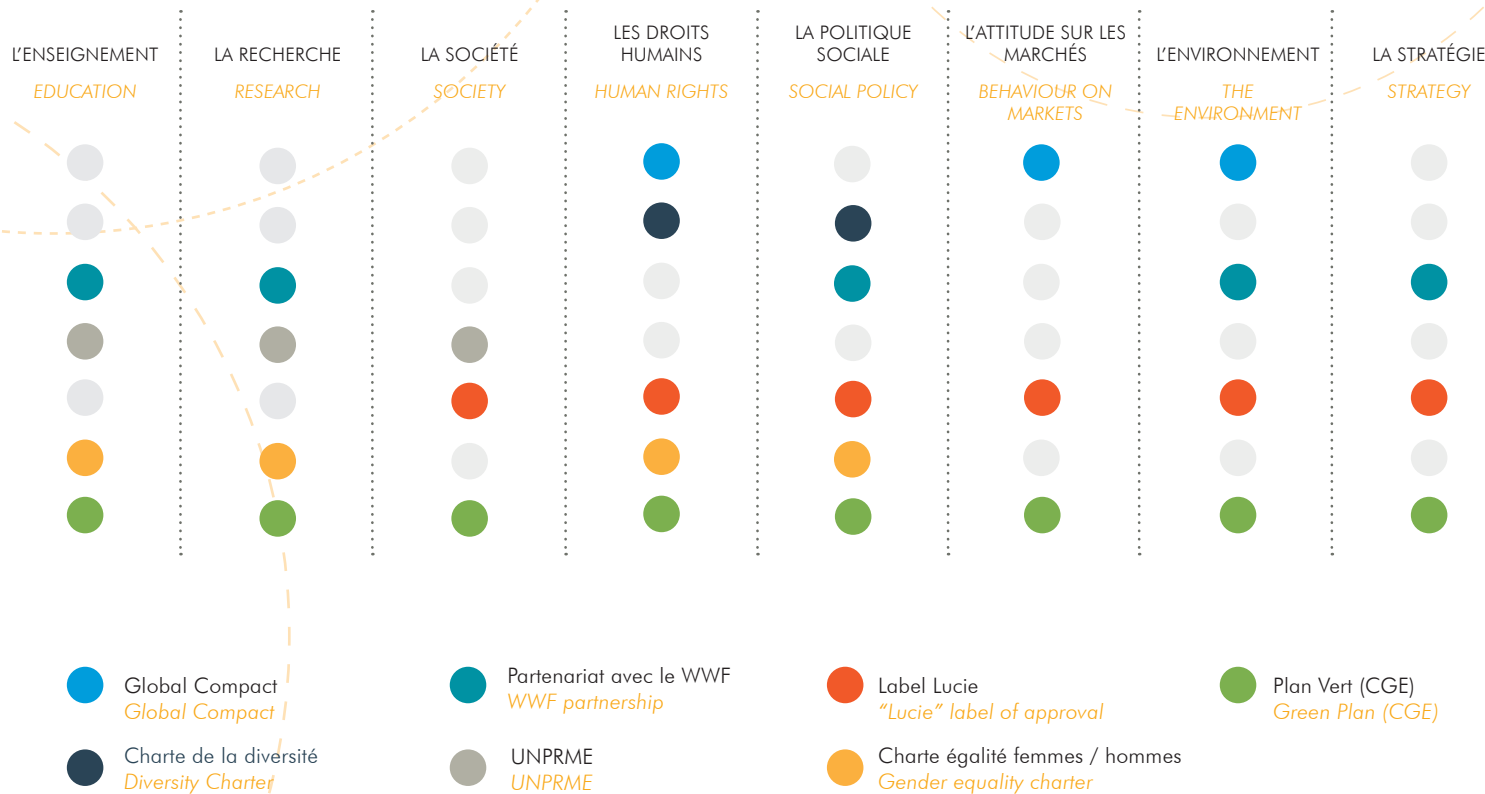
L'ENSEIGNEMENT
EDUCATION

LA RECHERCHE
RESEARCH

LA SOCIÉTÉ
SOCIETY

LES DROITS HUMAINS
HUMAN RIGHTS

LA POLITIQUE SOCIALE
SOCIAL POLICY

L'ATTITUDE SUR LES MARCHÉS
BEHAVIOUR ON MARKETS

L'ENVIRONNEMENT
THE ENVIRONMENT

LA STRATÉGIE
STRATEGY

Global Compact
Global Compact

Charte de la diversité
Diversity Charter

Partenariat avec le WWF
WWF partnership

UNPRME
UNPRME

Label Lucie
"Lucie" label of approval

Charte égalité femmes / hommes
Gender equality charter

Plan Vert (CGE)
Green Plan (CGE)